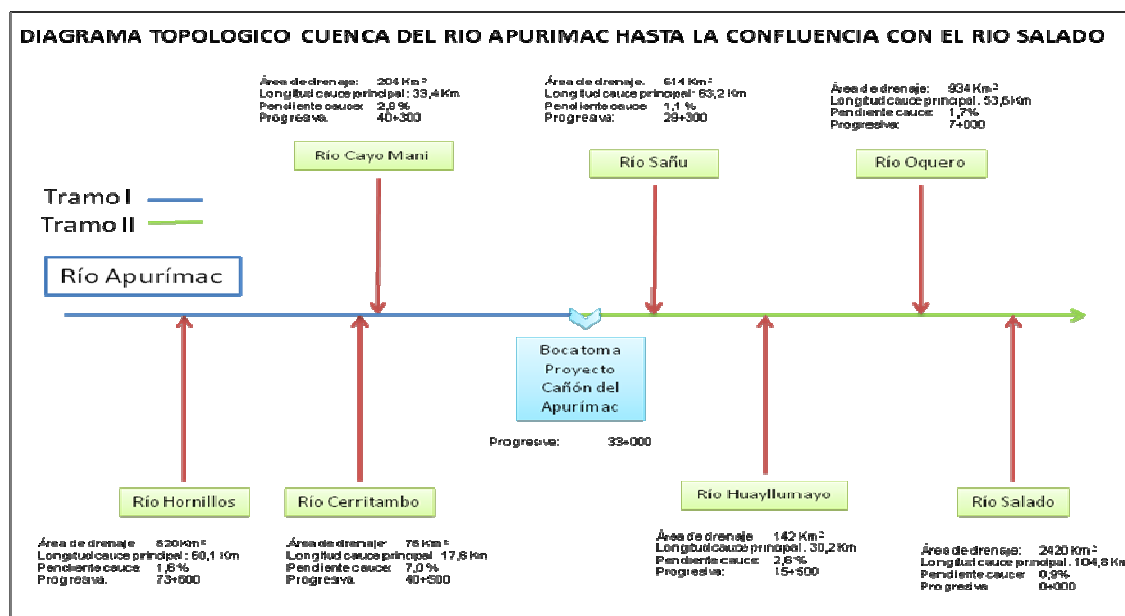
DIAGRAMA TOPOLOGICO CUENCA DEL RIO APURIMAC HASTA LA CONFLUENCIA CON EL RIO SALADO

Área de drenaje: 204 Km²
Longitud cauce principal: 33,4 Km
Pendiente cauce: 2,9 %
Progresiva: 40+300

Río Cayo Mani

Área de drenaje: 614 Km²
Longitud cauce principal: 63,2 Km
Pendiente cauce: 1,1 %
Progresiva: 29+300

Río Sañu

Área de drenaje: 934 Km²
Longitud cauce principal: 53,6 Km
Pendiente cauce: 1,7%
Progresiva: 7+000

Río Oquero

Tramo I
Tramo II

Río Apurímac

Bocatoma Proyecto Cañón del Apurímac

Progresiva: 33+000

Río Hornillos

Área de drenaje: 520 Km²
Longitud cauce principal: 60,1 Km
Pendiente cauce: 1,6 %
Progresiva: 73+600

Río Cerritambo

Área de drenaje: 76 Km²
Longitud cauce principal: 17,6 Km
Pendiente cauce: 7,0 %
Progresiva: 40+500

Río Huayllumayo

Área de drenaje: 142 Km²
Longitud cauce principal: 30,2 Km
Pendiente cauce: 2,8 %
Progresiva: 15+500

Río Salado

Área de drenaje: 2420 Km²
Longitud cauce principal: 104,8 Km
Pendiente cauce: 0,9%
Progresiva: 0+000